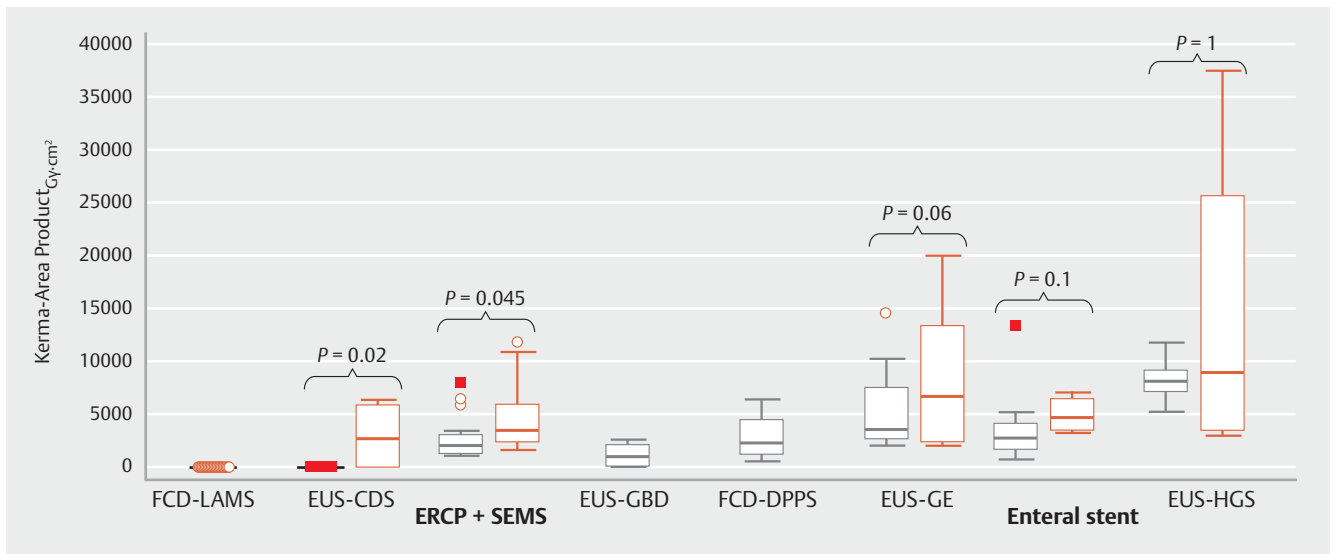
Kerma-Area Product$_{\text{Gy·cm}^2}$

40000
35000
30000
25000
20000
15000
10000
5000
0

$P$ = 1
$P$ = 0.06
$P$ = 0.1
$P$ = 0.045
$P$ = 0.02

FCD-LAMS
EUS-CDS
ERCP + SEMS
EUS-GBD
FCD-DPPS
EUS-GE
Enteral stent
EUS-HGS